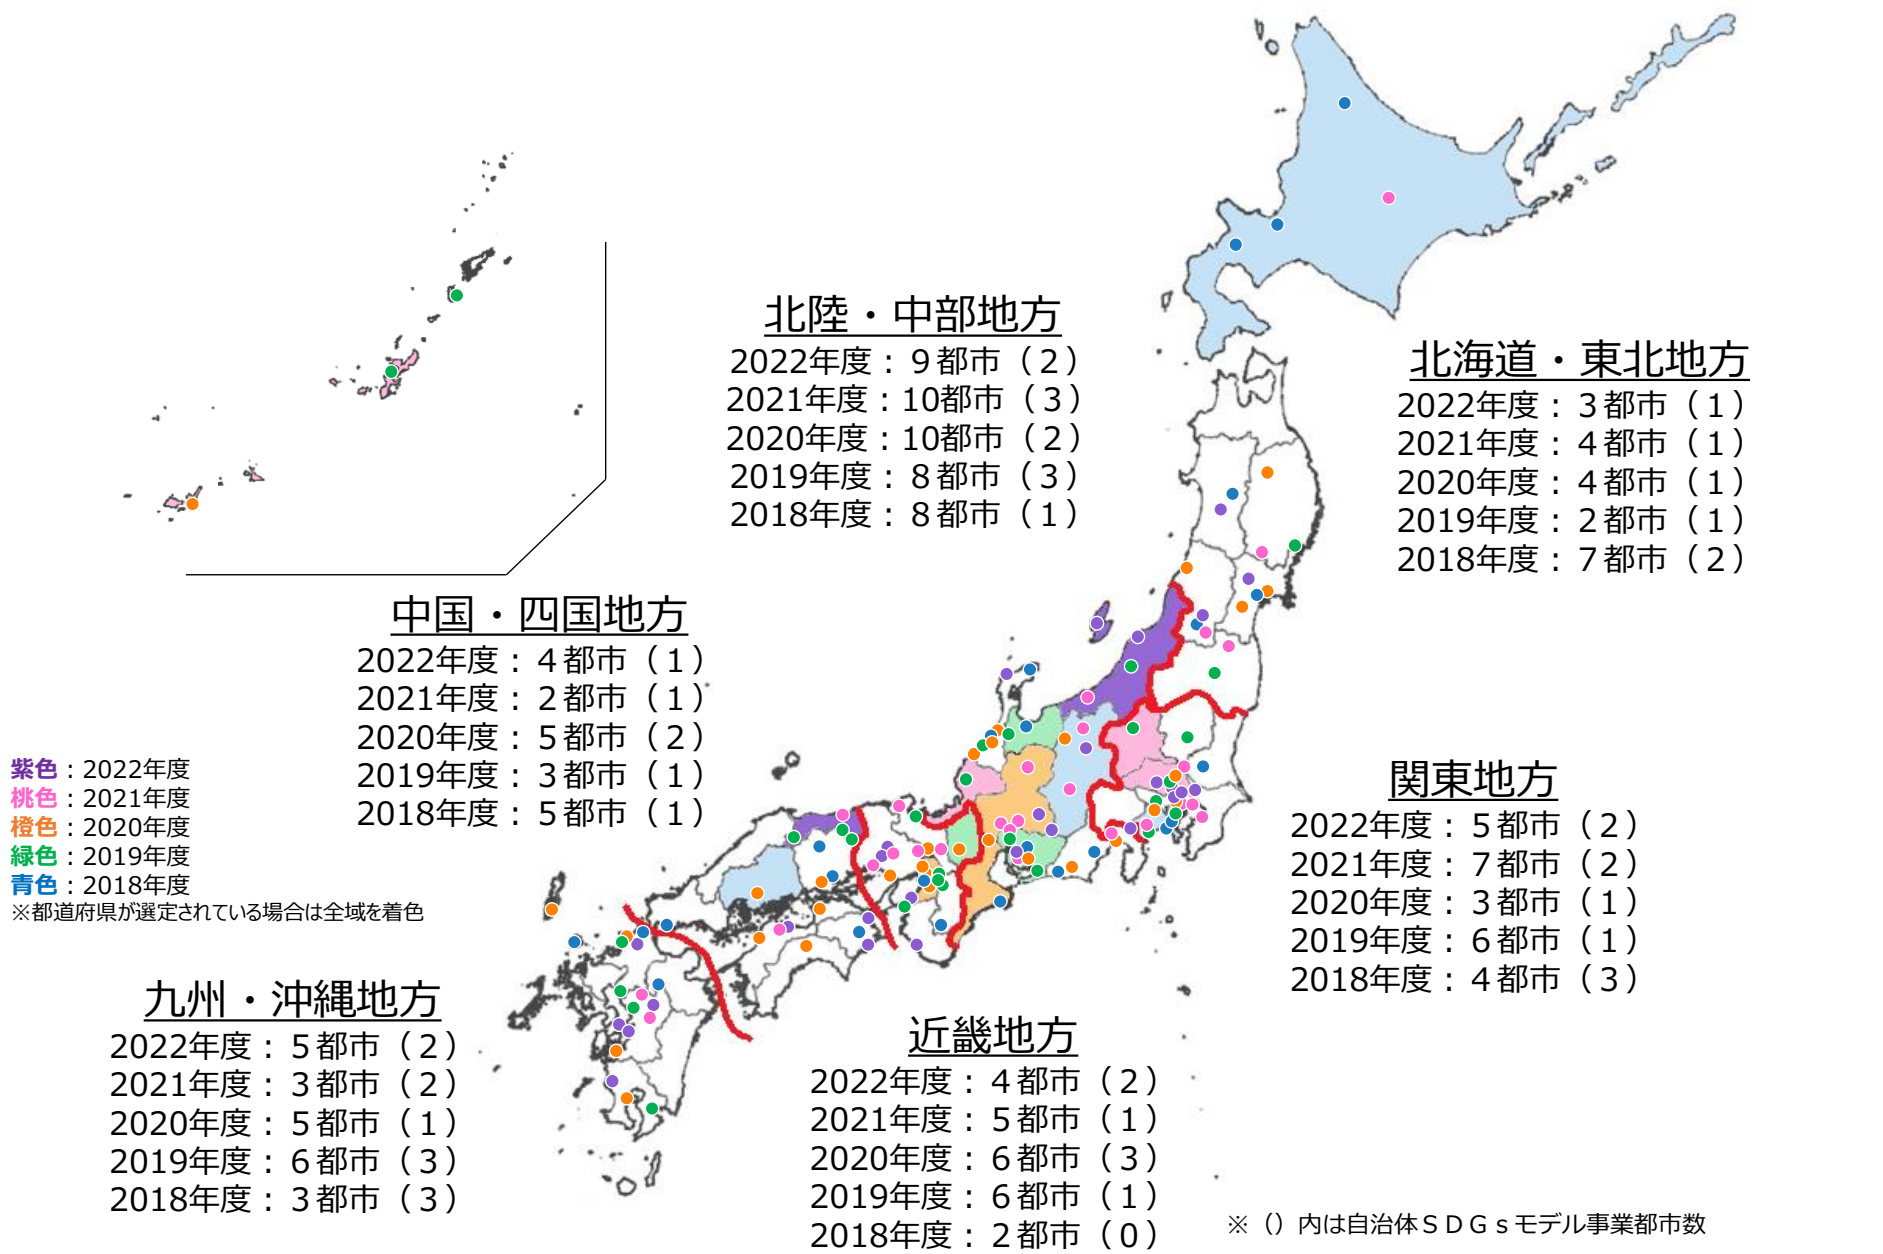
北陸・中部地方
2022年度：９都市（２）
2021年度：10都市（３）
2020年度：10都市（２）
2019年度：８都市（３）
2018年度：８都市（１）

北海道・東北地方
2022年度：３都市（１）
2021年度：４都市（１）
2020年度：４都市（１）
2019年度：２都市（１）
2018年度：７都市（２）

中国・四国地方
2022年度：４都市（１）
2021年度：２都市（１）
2020年度：５都市（２）
2019年度：３都市（１）
2018年度：５都市（１）

紫色：2022年度
桃色：2021年度
橙色：2020年度
緑色：2019年度
青色：2018年度
※都道府県が選定されている場合は全域を着色

関東地方
2022年度：５都市（２）
2021年度：７都市（２）
2020年度：３都市（１）
2019年度：６都市（１）
2018年度：４都市（３）

九州・沖縄地方
2022年度：５都市（２）
2021年度：３都市（２）
2020年度：５都市（１）
2019年度：６都市（３）
2018年度：３都市（３）

近畿地方
2022年度：４都市（２）
2021年度：５都市（１）
2020年度：６都市（３）
2019年度：６都市（１）
2018年度：２都市（０）

※（）内は自治体ＳＤＧｓモデル事業都市数